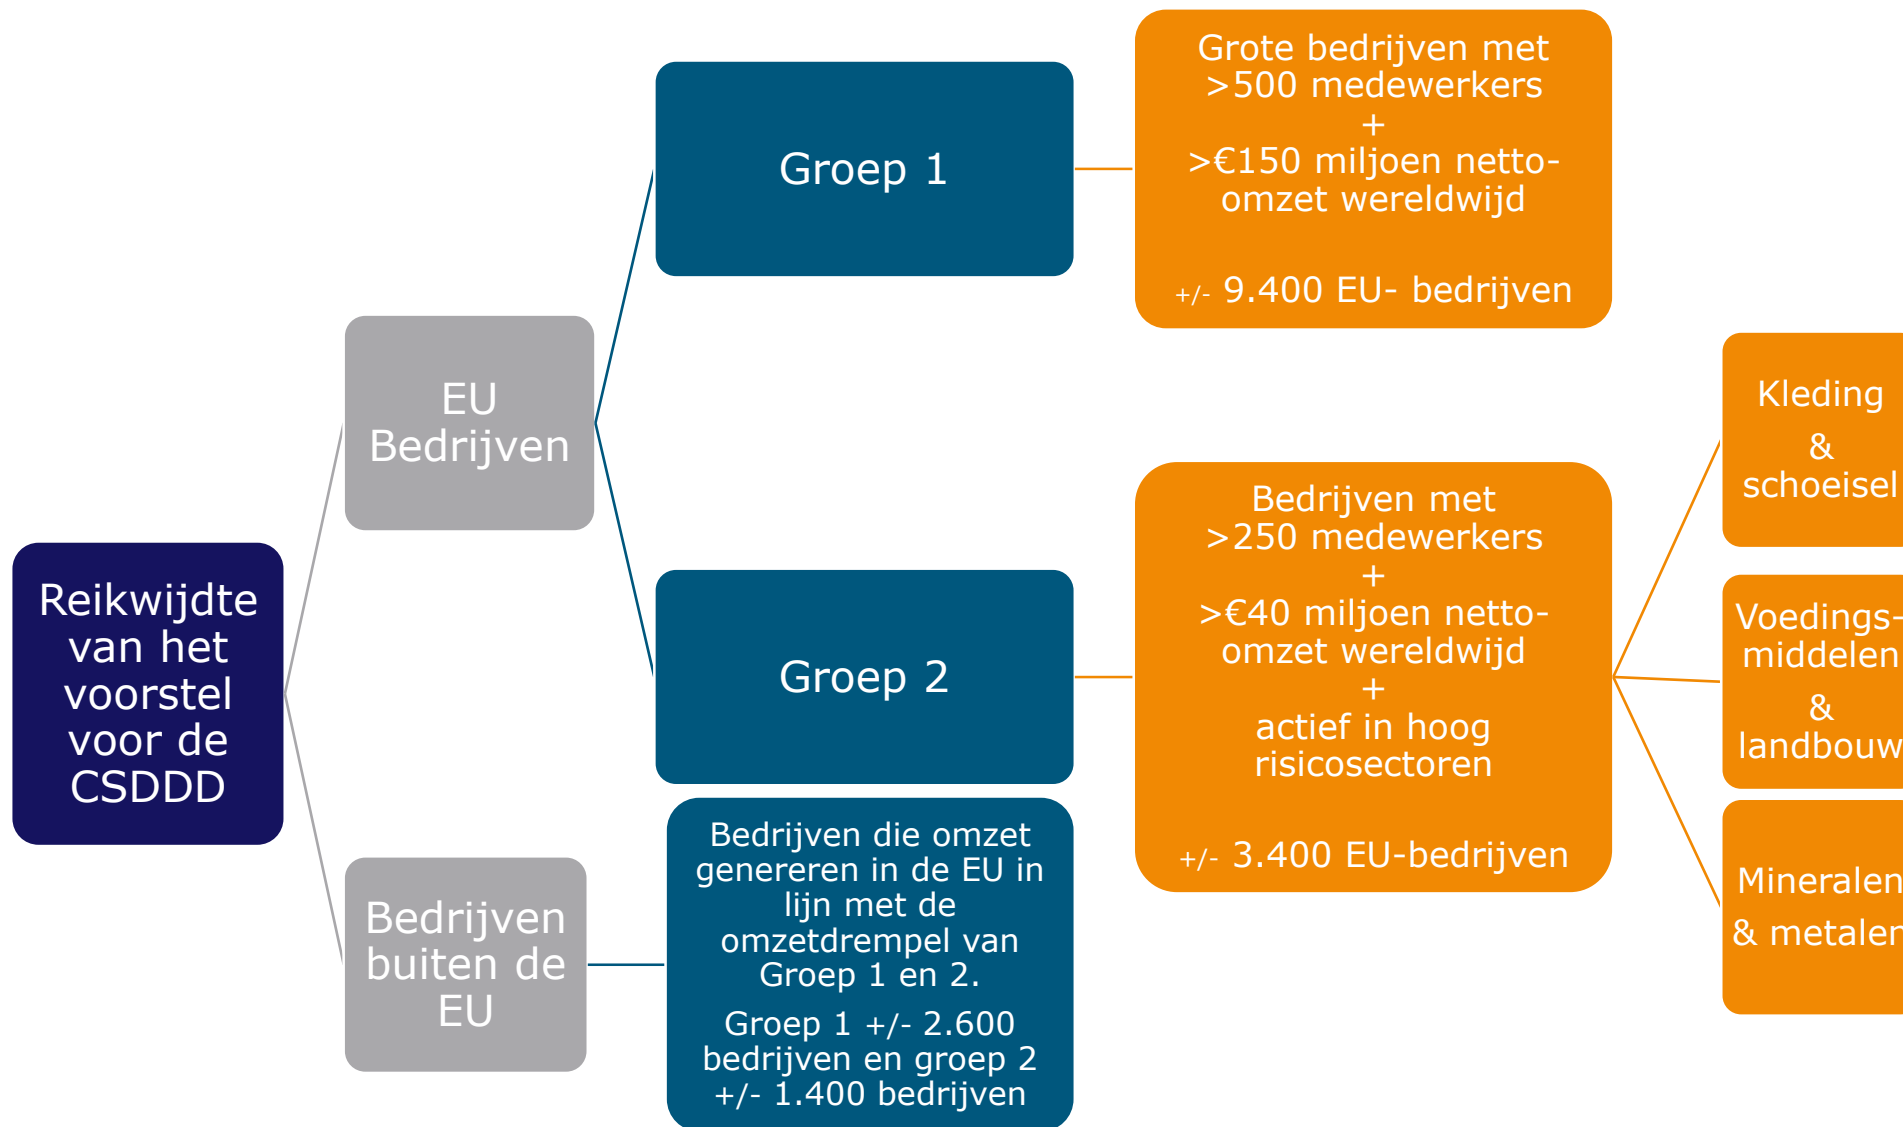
Reikwijdte van het voorstel voor de CSDDD

EU Bedrijven

Bedrijven buiten de EU

Groep 1

Groep 2

Bedrijven die omzet genereren in de EU in lijn met de omzetdrempel van Groep 1 en 2.

Groep 1 +/- 2.600 bedrijven en groep 2 +/- 1.400 bedrijven

Grote bedrijven met >500 medewerkers + >€150 miljoen netto-omzet wereldwijd

+/- 9.400 EU- bedrijven

Bedrijven met >250 medewerkers + >€40 miljoen netto-omzet wereldwijd + actief in hoog risicosectoren

+/- 3.400 EU-bedrijven

Kleding & schoeisel

Voedings-middelen & landbouw

Mineralen & metalen